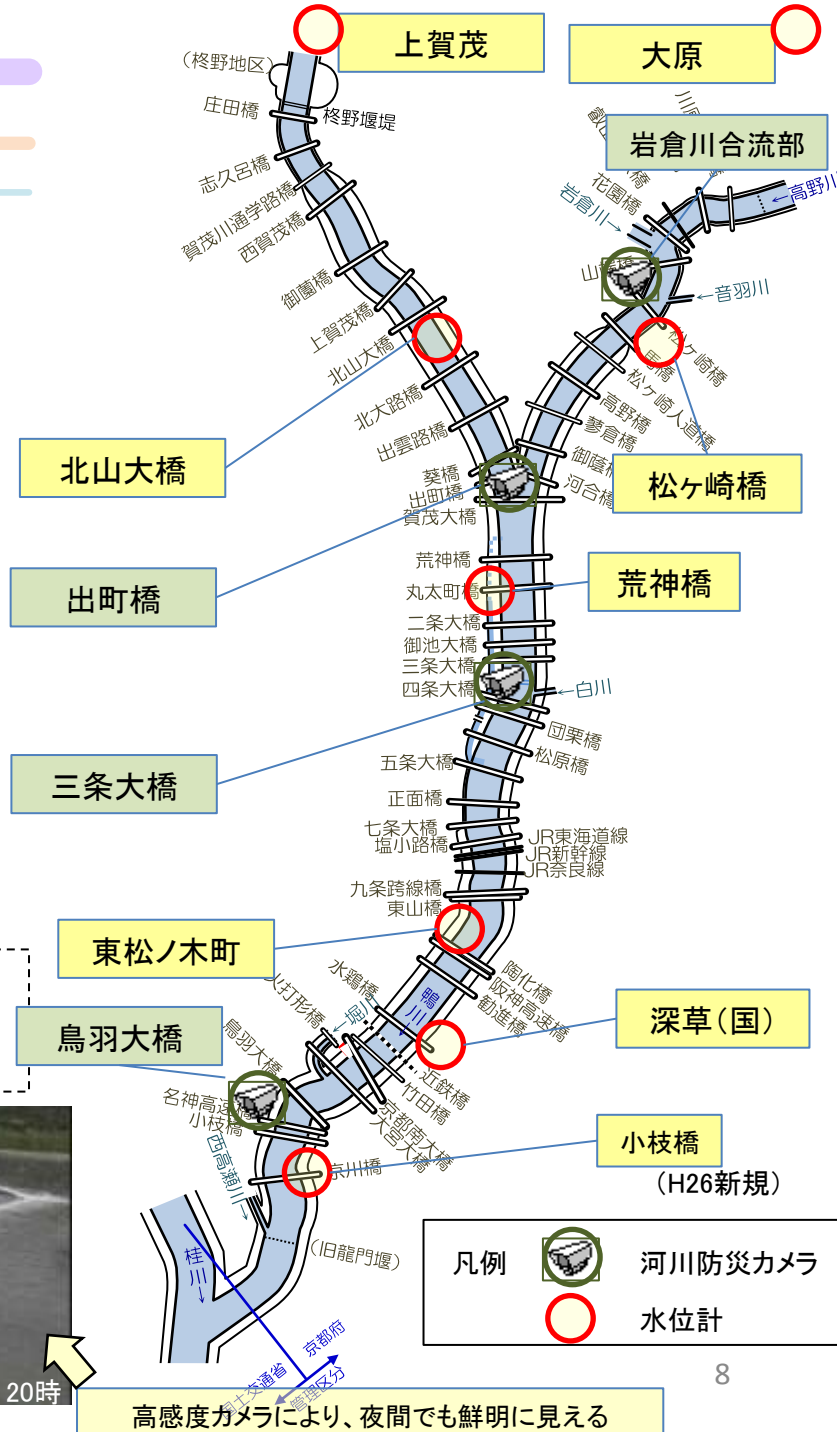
上賀茂

大原

（柊野地区）
庄田橋
柊野堰堤
志久呂橋
賀茂川通学路橋
西賀茂橋
御薗橋
上賀茂橋
北山大橋
北大路橋
出雲路橋
葵橋
出町橋
賀茂大橋

岩倉川合流部
岩倉川→
花園橋
←高野川
山端橋
←音羽川
松ヶ崎橋
松ヶ崎人道橋
高野橋
蓼倉橋
御蔭橋
河合橋

北山大橋

松ヶ崎橋

荒神橋
丸太町橋
二条大橋
御池大橋
三条大橋
四条大橋
←白川

出町橋

荒神橋

団栗橋
松原橋
五条大橋
正面橋
七条大橋
塩小路橋
JR東海道線
JR新幹線
JR奈良線
九条跨線橋
東山橋

三条大橋

東松ノ木町

水鶏橋
鴨川
陶化橋
阪神高速橋
勧進橋
深草（国）

鳥羽大橋
鳥羽大橋
堀川
近鉄橋
竹田橋
京都南大橋
大宮大橋
名神高速橋
小枝橋
西高瀬川
京川橋

小枝橋
（H26新規）

桂川
（旧龍門堰）
国土交通省
京都府
管理区分

凡例
河川防災カメラ
水位計

8

20時

高感度カメラにより、夜間でも鮮明に見える